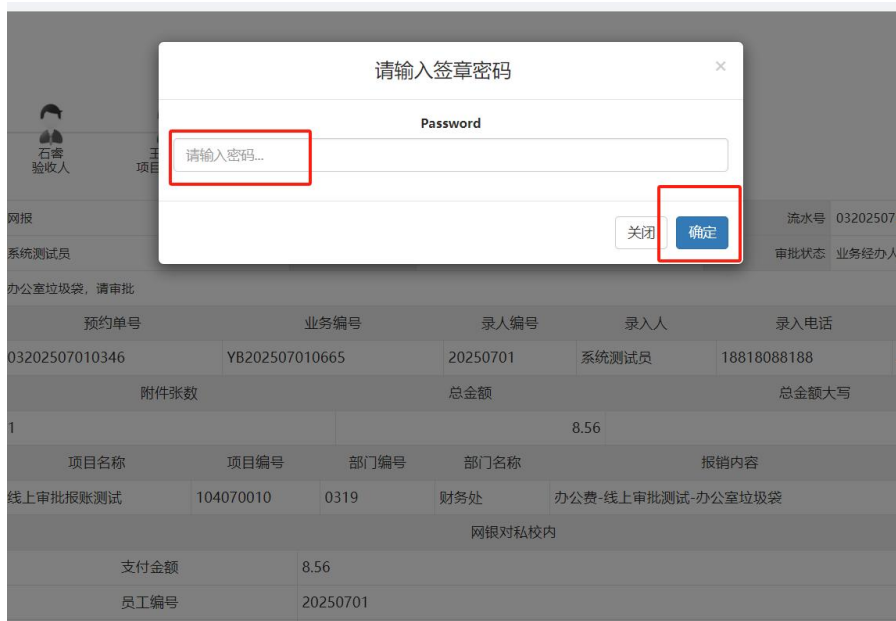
请输入签章密码

×

Password

请输入密码...

关闭 确定

石峇
验收人

王
项目

网报

流水号 03202507

系统测试员

审批状态 业务经办人

办公室垃圾袋，请审批

| 预约单号 | 业务编号 | 录人编号 | 录入人 | 录入电话 |
|---|---|---|---|---|
| 03202507010346 | YB202507010665 | 20250701 | 系统测试员 | 18818088188 |

| 附件张数 | 总金额 | 总金额大写 |
|---|---|---|
| 1 | 8.56 | |

| 项目名称 | 项目编号 | 部门编号 | 部门名称 | 报销内容 |
|---|---|---|---|---|
| 线上审批报账测试 | 104070010 | 0319 | 财务处 | 办公费-线上审批测试-办公室垃圾袋 |

网银对私校内

| 支付金额 | 8.56 |
|---|---|
| 员工编号 | 20250701 |